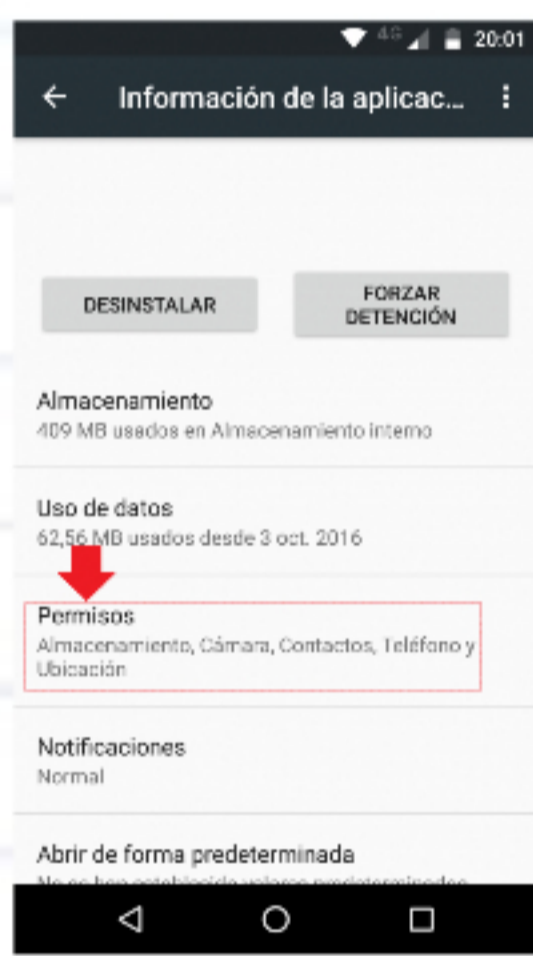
4G 20:01

Información de la aplicac...

DESINSTALAR

FORZAR DETENCIÓN

Almacenamiento
409 MB usados en Almacenamiento interno

Uso de datos
62,56 MB usados desde 3 oct. 2016

Permisos
Almacenamiento, Cámara, Contactos, Teléfono y Ubicación

Notificaciones
Normal

Abrir de forma predeterminada
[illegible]